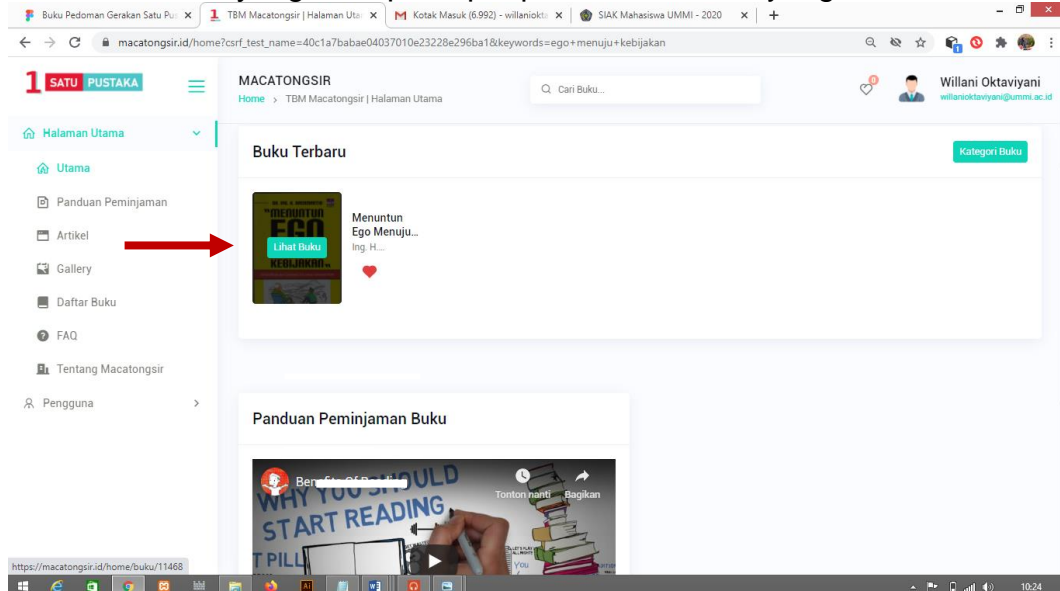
Buku Pedoman Gerakan Satu Pu ×
TBM Macatongsir | Halaman Uta ×
Kotak Masuk (6.992) - willaniokta ×
SIAK Mahasiswa UMMI - 2020 ×
+

macatongsir.id/home?csrf_test_name=40c1a7babae04037010e23228e296ba1&keywords=ego+menuju+kebijakan

1 SATU PUSTAKA

MACATONGSIR
Home › TBM Macatongsir | Halaman Utama

Cari Buku...

0

Willani Oktaviyani
willanioktaviyani@ummi.ac.id

Halaman Utama
Utama
Panduan Peminjaman
Artikel
Gallery
Daftar Buku
FAQ
Tentang Macatongsir
Pengguna

Buku Terbaru

Kategori Buku

MENUNTUN EGO KEBIJAKAN

Lihat Buku

Menuntun Ego Menuju...
Ing. H....

Panduan Peminjaman Buku

Benefits Of Reading
Tonton nanti
Bagikan
WHY YOU SHOULD START READING

https://macatongsir.id/home/buku/11468

10:24